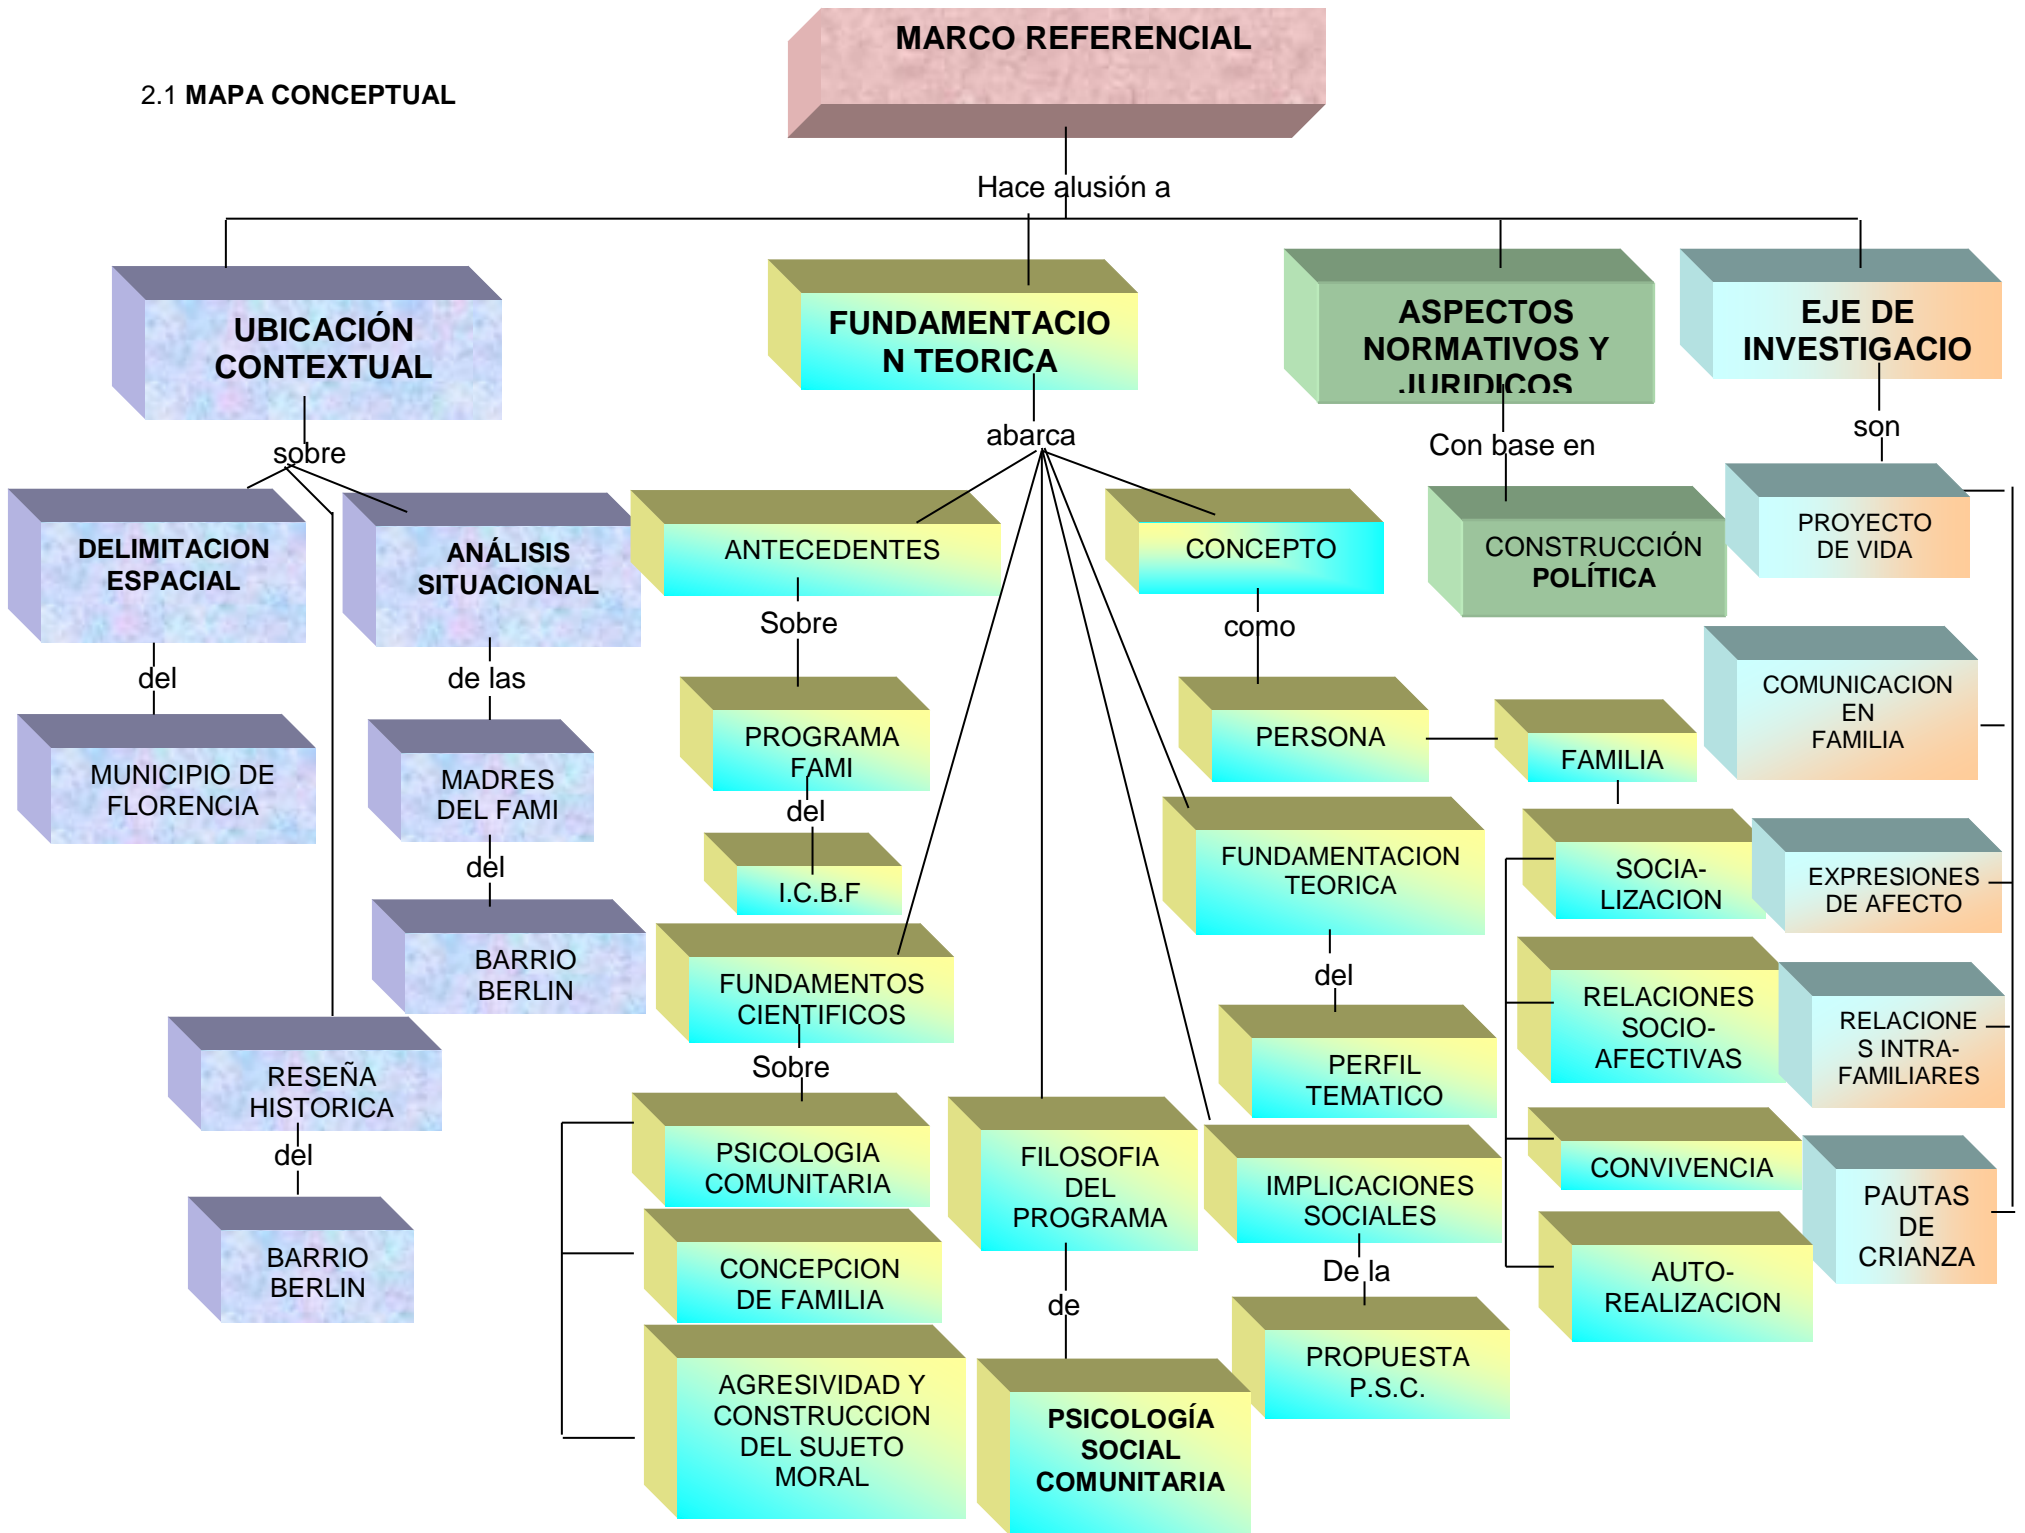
MARCO REFERENCIAL

2.1 MAPA CONCEPTUAL

Hace alusión a

UBICACIÓN CONTEXTUAL

sobre

DELIMITACION ESPACIAL

del

MUNICIPIO DE FLORENCIA

ANÁLISIS SITUACIONAL

de las

MADRES DEL FAMI

del

BARRIO BERLIN

RESEÑA HISTORICA

del

BARRIO BERLIN

FUNDAMENTACION TEORICA

abarca

ANTECEDENTES

Sobre

PROGRAMA FAMI

del

I.C.B.F

FUNDAMENTOS CIENTIFICOS

Sobre

PSICOLOGIA COMUNITARIA

CONCEPCION DE FAMILIA

AGRESIVIDAD Y CONSTRUCCION DEL SUJETO MORAL

FILOSOFIA DEL PROGRAMA

de

PSICOLOGÍA SOCIAL COMUNITARIA

CONCEPTO

como

PERSONA

FAMILIA

FUNDAMENTACION TEORICA

del

PERFIL TEMATICO

IMPLICACIONES SOCIALES

De la

PROPUESTA P.S.C.

SOCIA-LIZACION

RELACIONES SOCIO-AFECTIVAS

CONVIVENCIA

AUTO-REALIZACION

ASPECTOS NORMATIVOS Y JURIDICOS

Con base en

CONSTRUCCIÓN POLÍTICA

EJE DE INVESTIGACIO

son

PROYECTO DE VIDA

COMUNICACION EN FAMILIA

EXPRESIONES DE AFECTO

RELACIONES INTRA-FAMILIARES

PAUTAS DE CRIANZA